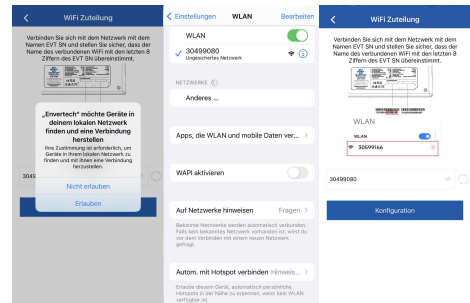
WiFi Zuteilung

Verbinden Sie sich mit dem Netzwerk mit dem Namen EVT SN und stellen Sie sicher, dass der Name des verbundenen WiFi mit den letzten 8 Ziffern des EVT SN übereinstimmt.

„Envertech" möchte Geräte in deinem lokalen Netzwerk finden und eine Verbindung herstellen

Ihre Zustimmung ist erforderlich, um Geräte in Ihrem lokalen Netzwerk zu finden und mit ihnen eine Verbindung herzustellen.

Nicht erlauben

Erlauben

30499080

< Einstellungen WLAN Bearbeiten

WLAN

30499080
Ungesichertes Netzwerk

NETZWERKE

Anderes ...

Apps, die WLAN und mobile Daten ver... >

WAPI aktivieren

Auf Netzwerke hinweisen Fragen >

Bekannte Netzwerke werden automatisch verbunden. Falls kein bekanntes Netzwerk vorhanden ist, wirst du vor dem Verbinden mit einem neuen Netzwerk gefragt.

Autom. mit Hotspot verbinden Hinweis... >

Erlaube diesem Gerät, automatisch persönliche Hotspots in der Nähe zu erkennen, wenn kein WLAN verfügbar ist.

WiFi Zuteilung

Verbinden Sie sich mit dem Netzwerk mit dem Namen EVT SN und stellen Sie sicher, dass der Name des verbundenen WiFi mit den letzten 8 Ziffern des EVT SN übereinstimmt.

WLAN

30499166

30499080

Konfiguration